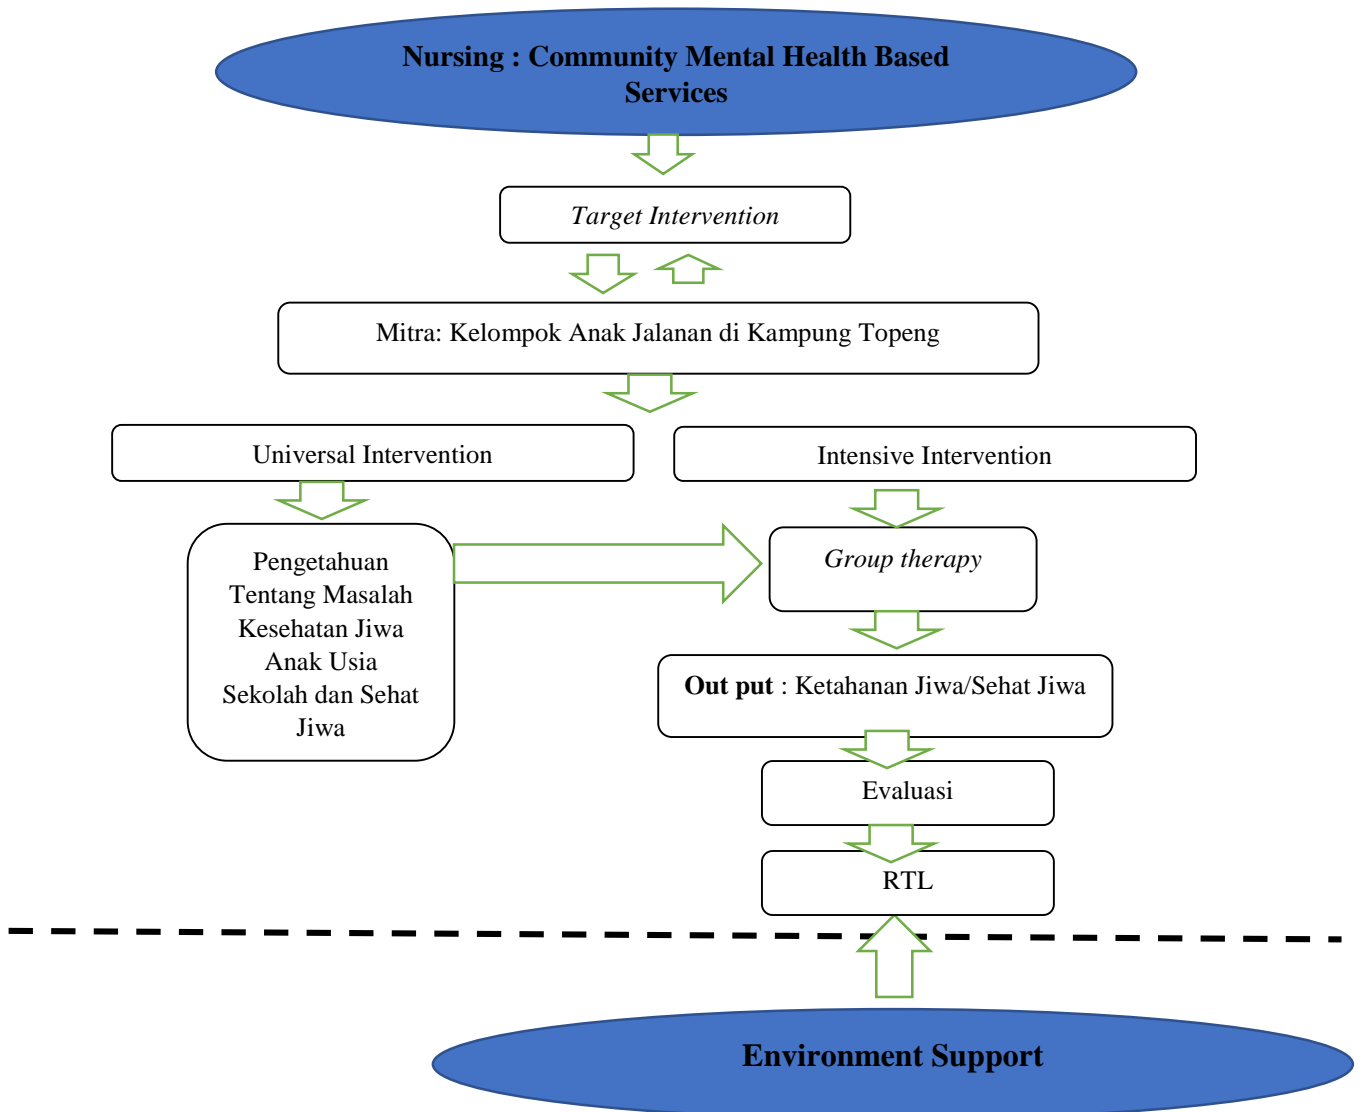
Nursing : Community Mental Health Based Services

Target Intervention

Mitra: Kelompok Anak Jalanan di Kampung Topeng

Universal Intervention

Intensive Intervention

Pengetahuan Tentang Masalah Kesehatan Jiwa Anak Usia Sekolah dan Sehat Jiwa

Group therapy

Out put : Ketahanan Jiwa/Sehat Jiwa

Evaluasi

RTL

Environment Support